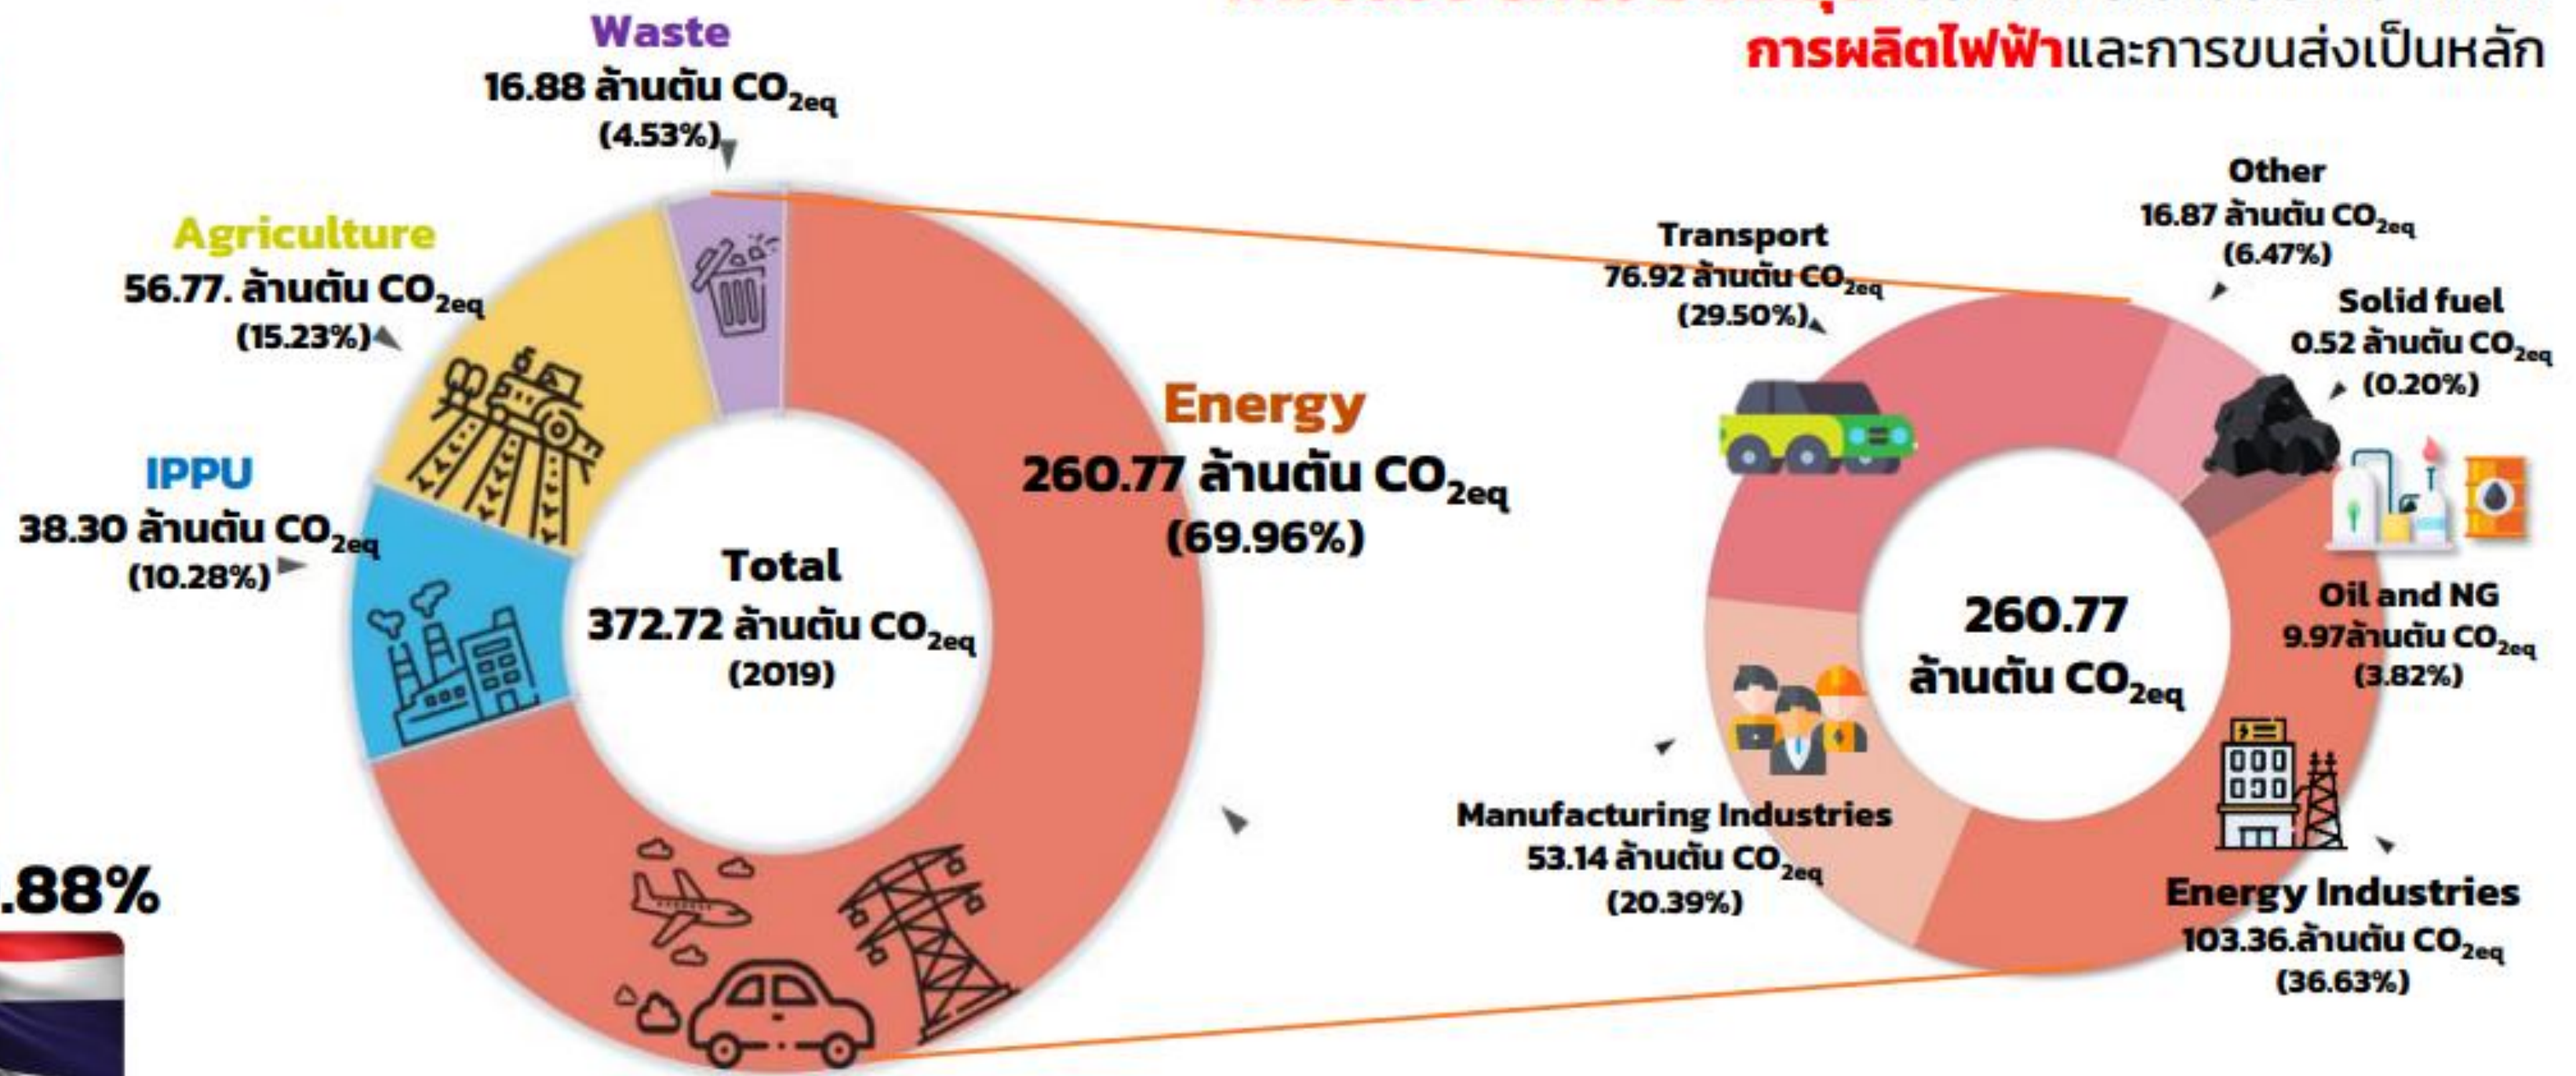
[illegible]
การผลิตไฟฟ้าและการขนส่งเป็นหลัก

Waste
16.88 ล้านตัน $CO_{2eq}$
(4.53%)

Agriculture
56.77. ล้านตัน $CO_{2eq}$
(15.23%)

IPPU
38.30 ล้านตัน $CO_{2eq}$
(10.28%)

Total
372.72 ล้านตัน $CO_{2eq}$
(2019)

Energy
260.77 ล้านตัน $CO_{2eq}$
(69.96%)

.88%

Other
16.87 ล้านตัน $CO_{2eq}$
(6.47%)

Transport
76.92 ล้านตัน $CO_{2eq}$
(29.50%)

Solid fuel
0.52 ล้านตัน $CO_{2eq}$
(0.20%)

260.77
ล้านตัน $CO_{2eq}$

Oil and NG
9.97ล้านตัน $CO_{2eq}$
(3.82%)

Manufacturing Industries
53.14 ล้านตัน $CO_{2eq}$
(20.39%)

Energy Industries
103.36.ล้านตัน $CO_{2eq}$
(36.63%)